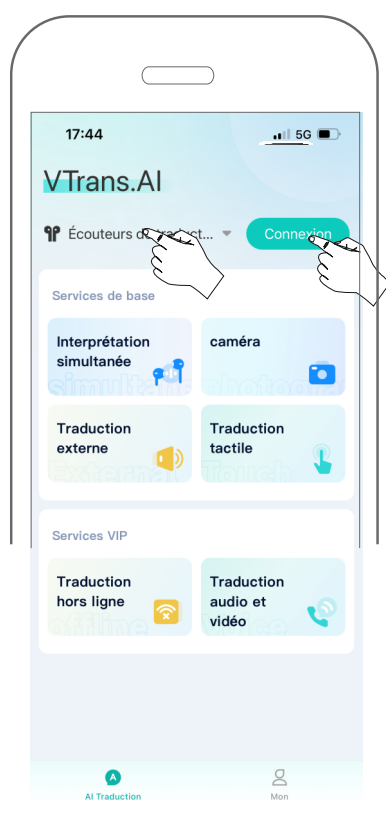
17:44

5G

VTrans.AI

Écouteurs d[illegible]...

Connexion

Services de base

Interprétation simultanée

simultaneous

caméra

photo

Traduction externe

External

Traduction tactile

Touch

Services VIP

Traduction hors ligne

offline

Traduction audio et vidéo

Voice

AI Traduction

Mon